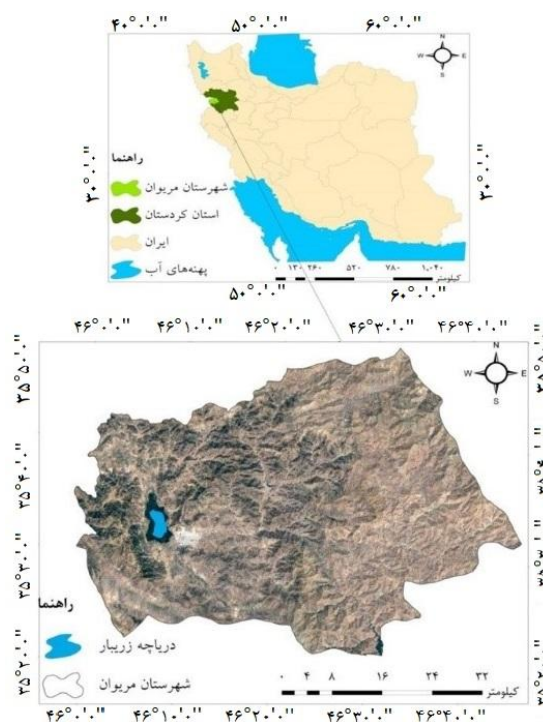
۴۰°۰'۰" ۵۰°۰'۰" ۶۰°۰'۰"

N W E S

راهنما

شهرستان مریوان

استان کردستان

ایران

پهنه‌های آب

۳۰°۰'۰" ۳۰°۰'۰"

۰ ۱۳۰ ۲۶۰ ۵۲۰ ۷۸۰ ۱۰۴۰ کیلومتر

۵۰°۰'۰" ۶۰°۰'۰"

۴۶°۰'۰" ۴۶°۱۰'۰" ۴۶°۲۰'۰" ۴۶°۳۰'۰" ۴۶°۴۰'۰"

N W E S

۳۵°۵۰'۰" ۳۵°۴۰'۰" ۳۵°۳۰'۰" ۳۵°۲۰'۰"

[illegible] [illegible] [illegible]

راهنما

دریاچه زریبار

شهرستان مریوان

۰ ۴ ۸ ۱۶ ۲۴ ۳۲ کیلومتر

۴۶°۰'۰" ۴۶°۱۰'۰" ۴۶°۲۰'۰" ۴۶°۳۰'۰" ۴۶°۴۰'۰"